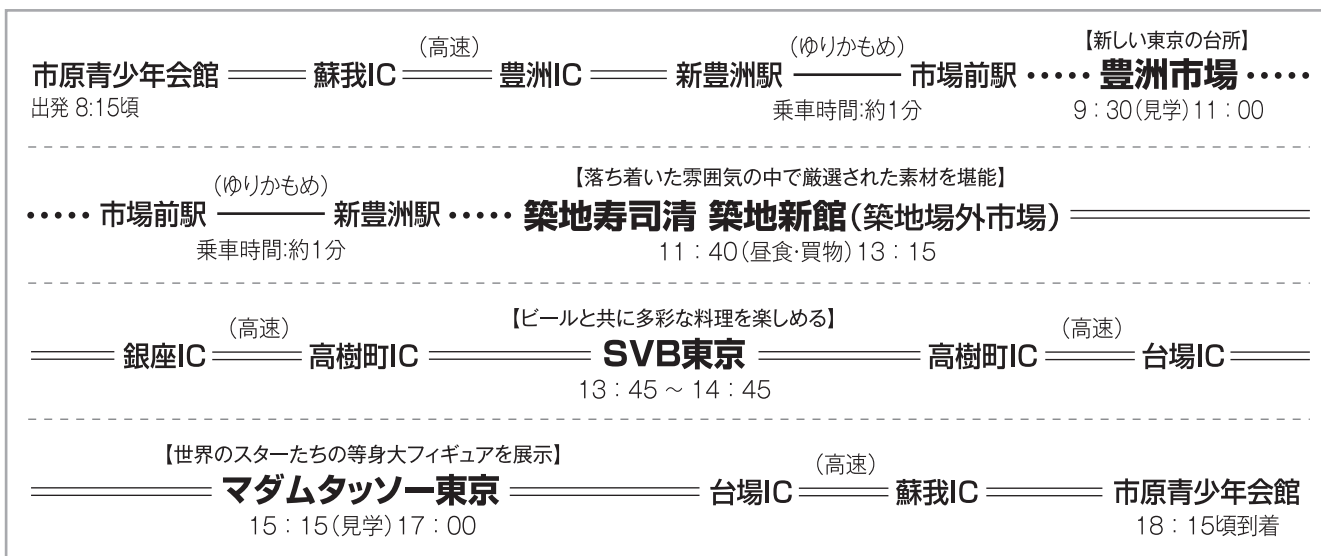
市原青少年会館 ══ (高速) 蘇我IC ══ 豊洲IC ══ 新豊洲駅 ── (ゆりかもめ) 市場前駅 ····· 【新しい東京の台所】 豊洲市場 ·····
出発 8:15頃
乗車時間:約1分
9：30(見学)11：00

····· 市場前駅 ── (ゆりかもめ) 新豊洲駅 ····· 【落ち着いた雰囲気の中で厳選された素材を堪能】 築地寿司清 築地新館(築地場外市場) ══
乗車時間:約1分
11：40(昼食·買物)13：15

══ 銀座IC ══ (高速) 高樹町IC ══ 【ビールと共に多彩な料理を楽しめる】 SVB東京 ══ 高樹町IC ══ (高速) 台場IC ══
13：45 ~ 14：45

══ 【世界のスターたちの等身大フィギュアを展示】 マダムタッソー東京 ══ 台場IC ══ (高速) 蘇我IC ══ 市原青少年会館
15：15(見学)17：00
18：15頃到着